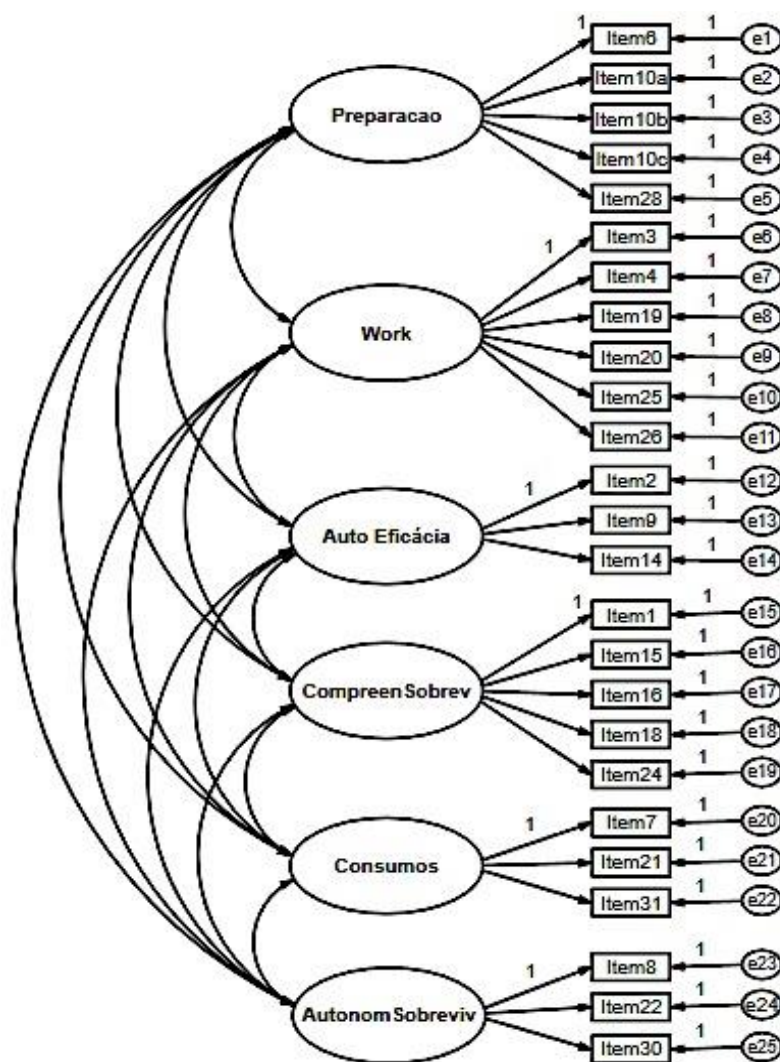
Preparacao
Work
Auto Eficácia
CompreenSobrev
Consumos
AutonomSobreviv

1 Item6 1 e1
Item10a 1 e2
Item10b 1 e3
Item10c 1 e4
Item28 1 e5
1 Item3 1 e6
Item4 1 e7
Item19 1 e8
Item20 1 e9
Item25 1 e10
Item26 1 e11
1 Item2 1 e12
Item9 1 e13
Item14 1 e14
1 Item1 1 e15
Item15 1 e16
Item16 1 e17
Item18 1 e18
Item24 1 e19
1 Item7 1 e20
Item21 1 e21
Item31 1 e22
1 Item8 1 e23
Item22 1 e24
Item30 1 e25